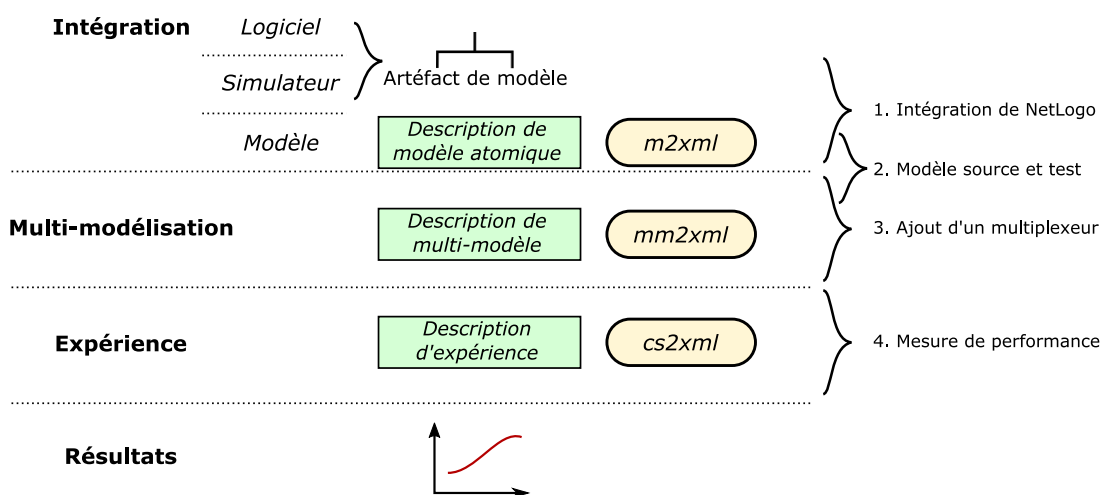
Intégration

Logiciel

Simulateur

Artéfact de modèle

Modèle

Description de modèle atomique

m2xml

1. Intégration de NetLogo

2. Modèle source et test

Multi-modélisation

Description de multi-modèle

mm2xml

3. Ajout d'un multiplexeur

Expérience

Description d'expérience

cs2xml

4. Mesure de performance

Résultats